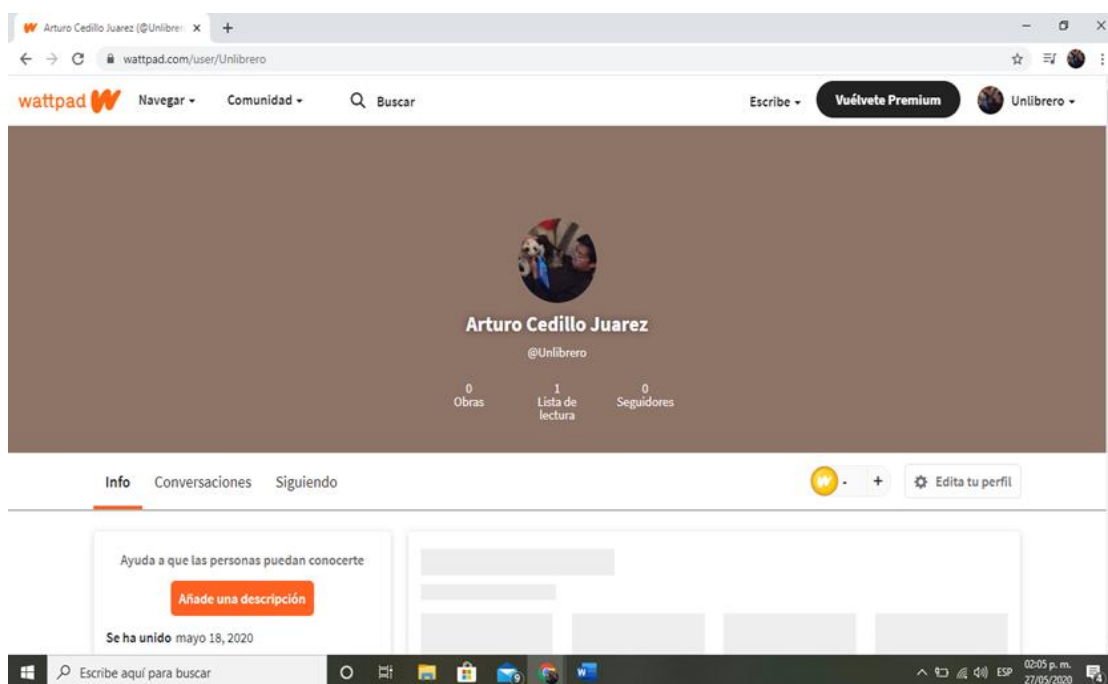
Arturo Cedillo Juarez (@Unlibrer ×

wattpad.com/user/Unlibrero

wattpad Navegar Comunidad Buscar

Escribe Vuélvete Premium Unlibrero

Arturo Cedillo Juarez

@Unlibrero

0 Obras
1 Lista de lectura
0 Seguidores

Info Conversaciones Siguiendo

Edita tu perfil

Ayuda a que las personas puedan conocerte

Añade una descripción

Se ha unido mayo 18, 2020

Escribe aquí para buscar

ESP 02:05 p. m. 27/05/2020